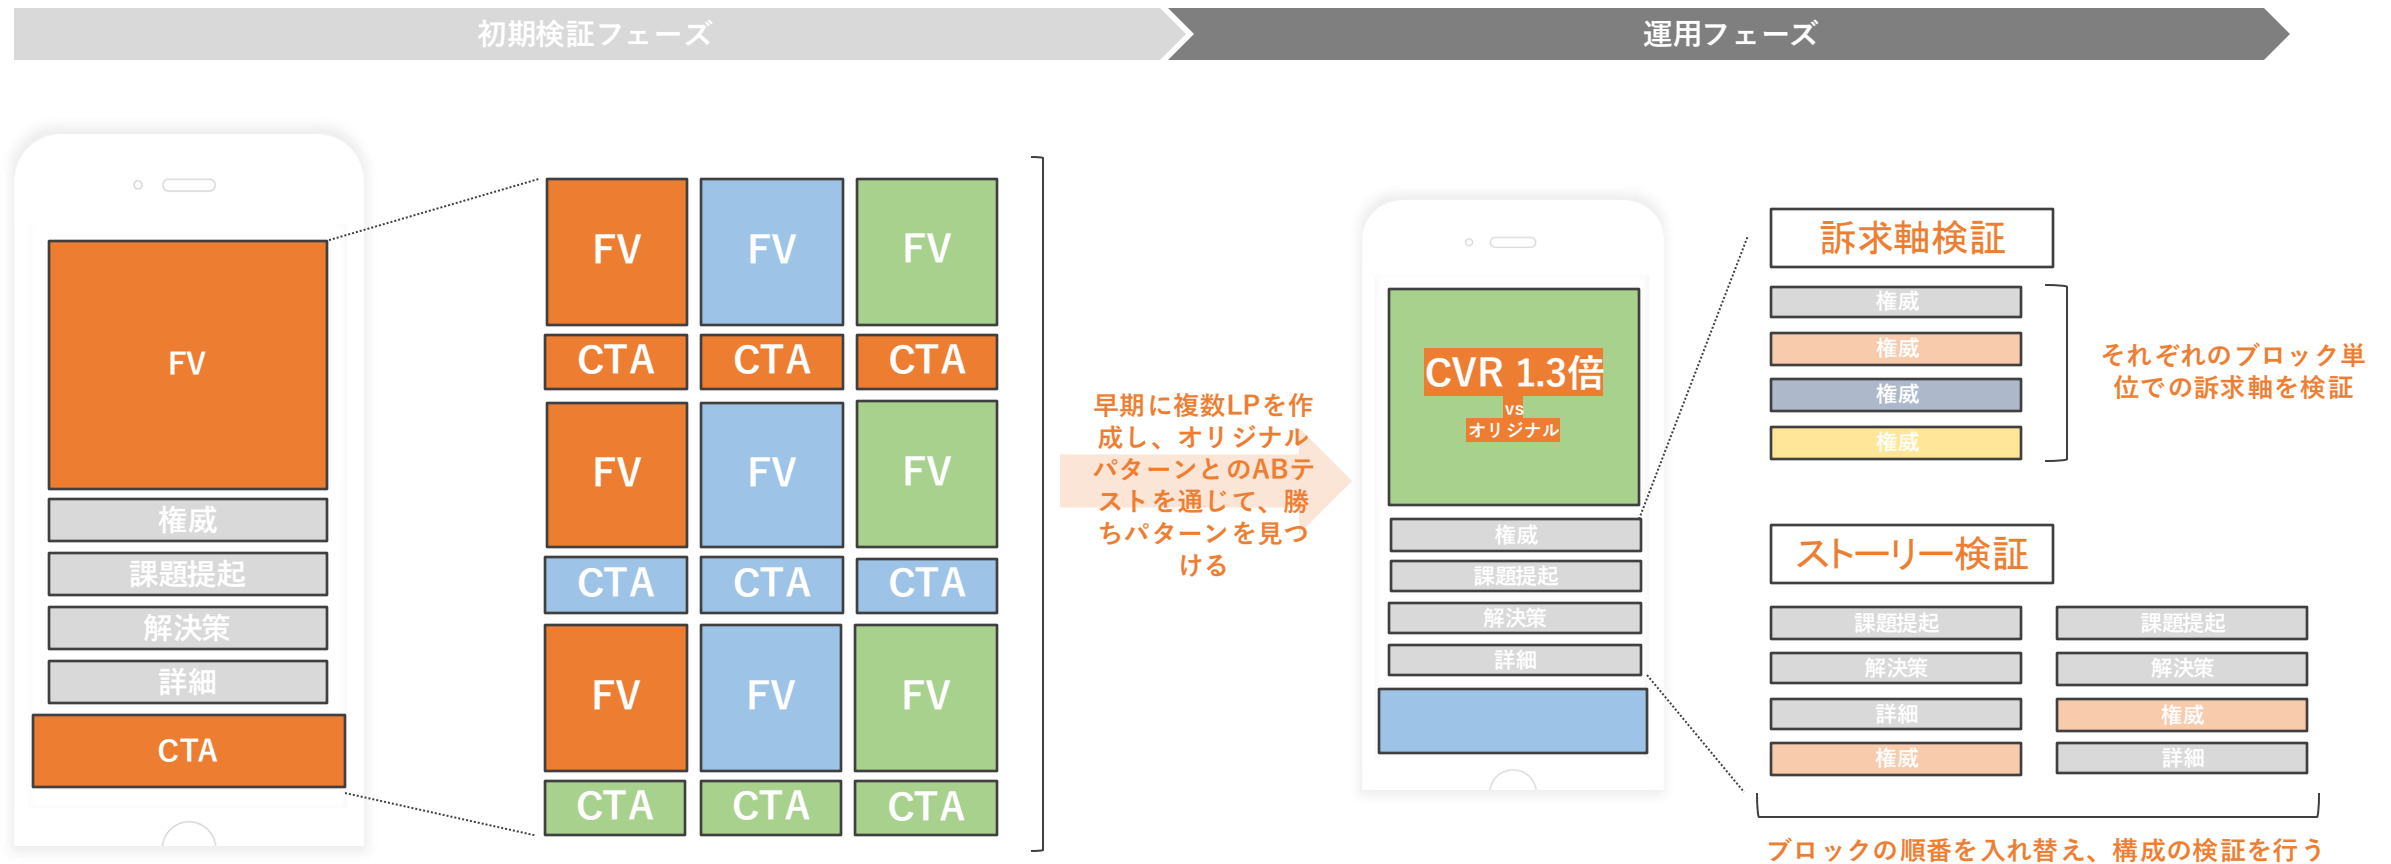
初期検証フェーズ

運用フェーズ

FV
権威
課題提起
解決策
詳細
CTA

FV FV FV
CTA CTA CTA
FV FV FV
CTA CTA CTA
FV FV FV
CTA CTA CTA

早期に複数LPを作成し、オリジナルパターンとのABテストを通じて、勝ちパターンを見つける

CVR 1.3倍
vs
オリジナル
権威
課題提起
解決策
詳細

訴求軸検証
権威
権威
権威
権威

それぞれのブロック単位での訴求軸を検証

ストーリー検証
課題提起
解決策
詳細
権威

課題提起
解決策
権威
詳細

ブロックの順番を入れ替え、構成の検証を行う